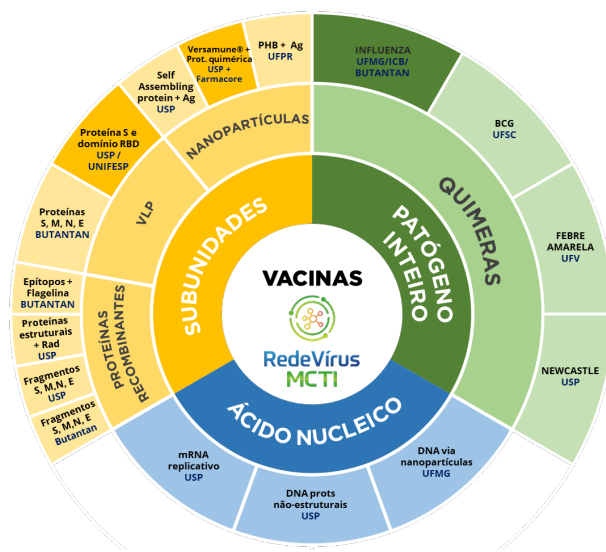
VACINAS

RedeVírus MCTI

SUBUNIDADES

PATÓGENO INTEIRO

ÁCIDO NUCLEICO

QUIMERAS

NANOPARTÍCULAS

VLP

PROTEÍNAS RECOMBINANTES

PHB + Ag UFPR

Versamune® + Prot. quimérica USP + Farmacore

Self Assembling protein + Ag USP

Proteína S e domínio RBD USP / UNIFESP

Proteínas S, M, N, E BUTANTAN

Epítopos + Flagelina BUTANTAN

Proteínas estruturais + Rad USP

Fragmentos S, M,N, E USP

Fragmentos S, M,N, E Butantan

INFLUENZA UFMG/ICB/ BUTANTAN

BCG UFSC

FEBRE AMARELA UFV

NEWCASTLE USP

mRNA replicativo USP

DNA prots não-estruturais USP

DNA via nanopartículas UFMG